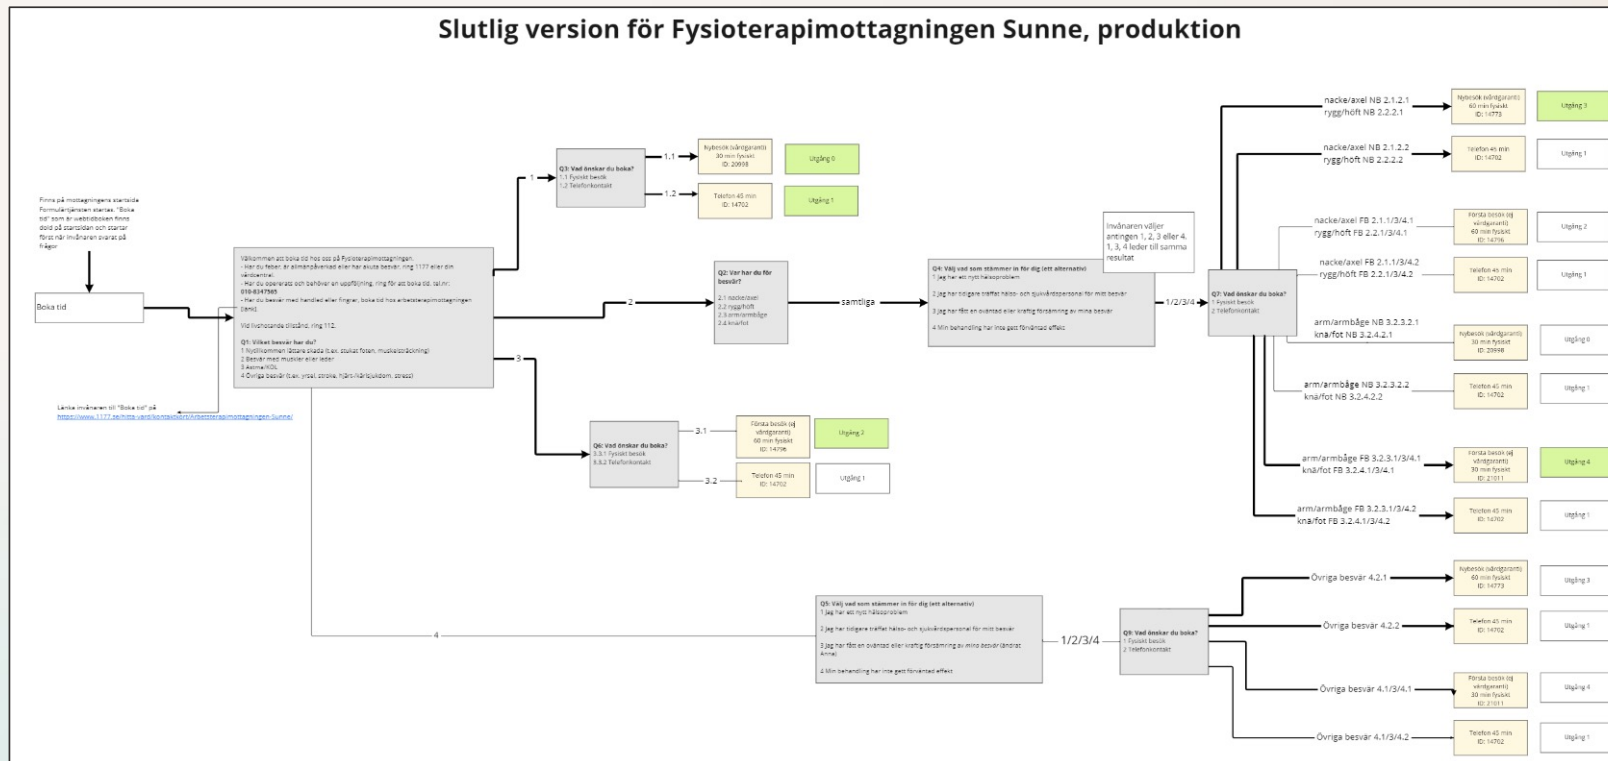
Slutlig version för Fysioterapimottagningen Sunne, produktion

Finns på mottagningens startsida Formulärtjänsten startas. "Boka tid" som är webtidboken finns dold på startsidan och startar först när invånaren svarat på frågor

Boka tid

Länka invånaren till "Boka tid" på https://www.1177.se/hitta-vard/kontaktkort/Arbetsterapimottagningen-Sunne/

Välkommen att boka tid hos oss på Fysioterapimottagningen.
- Har du feber, är allmänpåverkad eller har akuta besvär, ring 1177 eller din vårdcentral.
- Har du opererats och behöver en uppföljning, ring för att boka tid, tel.nr: 010-8347565
- Har du besvär med handled eller fingrar, boka tid hos arbetsterapimottagningen istället.

Vid livshotande tillstånd, ring 112.

Q1: Vilket besvär har du?
1 Nydiikommen (större skada t.ex. stukat foten, muskelsträckning)
2 Besvär med muskler eller leder
3 Astma/KOL
4 Övriga besvär (t.ex. yrsel, stroke, hjärt-kärlsjukdom, stress)

1
Q3: Vad önskar du boka?
1.1 Fysiskt besök
1.2 Telefonkontakt

1.1
Nybesök (vårdgaranti) 30 min fysiskt ID: 20698
Utgång 0

1.2
Telefon 45 min ID: 14702
Utgång 1

2
Q2: Var har du för besvär?
2.1 nacke/axel
2.2 rygg/höft
2.3 arm/armbåge
2.4 knä/fot

samtliga

Invånaren väljer antingen 1, 2, 3 eller 4. 1, 3, 4 leder till samma resultat

Q4: Välj vad som stämmer in för dig (ett alternativ)
1 Jag har ett nytt hälsoproblem
2 Jag har tidigare träffat hälso- och sjukvårdspersonal för mitt besvär
3 Jag har fått en oväntad eller kraftig försämring av mina besvär
4 Min behandling har inte gett förväntad effekt

1/2/3/4

Q7: Vad önskar du boka?
1 Fysiskt besök
2 Telefonkontakt

nacke/axel NB 2.1.2.1
rygg/höft NB 2.2.2.1
Nybesök (vårdgaranti) 60 min fysiskt ID: 14773
Utgång 3

nacke/axel NB 2.1.2.2
rygg/höft NB 2.2.2.2
Telefon 45 min ID: 14702
Utgång 1

nacke/axel FB 2.1.1/3/4.1
rygg/höft FB 2.2.1/3/4.1
Första besök (ej vårdgaranti) 60 min fysiskt ID: 14796
Utgång 2

nacke/axel FB 2.1.1/3/4.2
rygg/höft FB 2.2.1/3/4.2
Telefon 45 min ID: 14702
Utgång 1

arm/armbåge NB 3.2.3.2.1
knä/fot NB 3.2.4.2.1
Nybesök (vårdgaranti) 30 min fysiskt ID: 20698
Utgång 0

arm/armbåge NB 3.2.3.2.2
knä/fot NB 3.2.4.2.2
Telefon 45 min ID: 14702
Utgång 1

arm/armbåge FB 3.2.3.1/3/4.1
knä/fot FB 3.2.4.1/3/4.1
Första besök (ej vårdgaranti) 30 min fysiskt ID: 21011
Utgång 4

arm/armbåge FB 3.2.3.1/3/4.2
knä/fot FB 3.2.4.1/3/4.2
Telefon 45 min ID: 14702
Utgång 1

3
Q6: Vad önskar du boka?
3.3.1 Fysiskt besök
3.3.2 Telefonkontakt

3.1
Första besök (ej vårdgaranti) 60 min fysiskt ID: 14796
Utgång 2

3.2
Telefon 45 min ID: 14702
Utgång 1

4
Q5: Välj vad som stämmer in för dig (ett alternativ)
1 Jag har ett nytt hälsoproblem
2 Jag har tidigare träffat hälso- och sjukvårdspersonal för mitt besvär
3 Jag har fått en oväntad eller kraftig försämring av mina besvär (ändrat Anne)
4 Min behandling har inte gett förväntad effekt

1/2/3/4

Q9: Vad önskar du boka?
1 Fysiskt besök
2 Telefonkontakt

Övriga besvär 4.2.1
Nybesök (vårdgaranti) 60 min fysiskt ID: 14773
Utgång 3

Övriga besvär 4.2.2
Telefon 45 min ID: 14702
Utgång 1

Övriga besvär 4.1/3/4.1
Första besök (ej vårdgaranti) 30 min fysiskt ID: 21011
Utgång 4

Övriga besvär 4.1/3/4.2
Telefon 45 min ID: 14702
Utgång 1